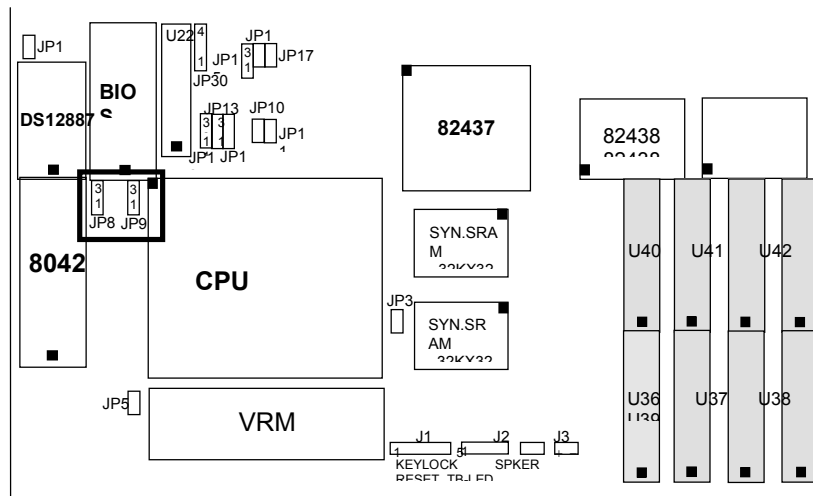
JP1
U22
4
1
JP1
JP30
3
1
JP17
BIO S
DS12887
JP13
3 1
3 1
JP1 JP1
JP10
JP1 1
82437
82438
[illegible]
3 1
3 1
JP8 JP9
8042
CPU
SYN.SRA M
32KX32
U40
U41
U42
JP3
SYN.SR AM
32KX32
JP5
VRM
U36
U39
U37
U38
J1
1
5
J2
1
J3
KEYLOCK
SPKER
RESET TB-LED